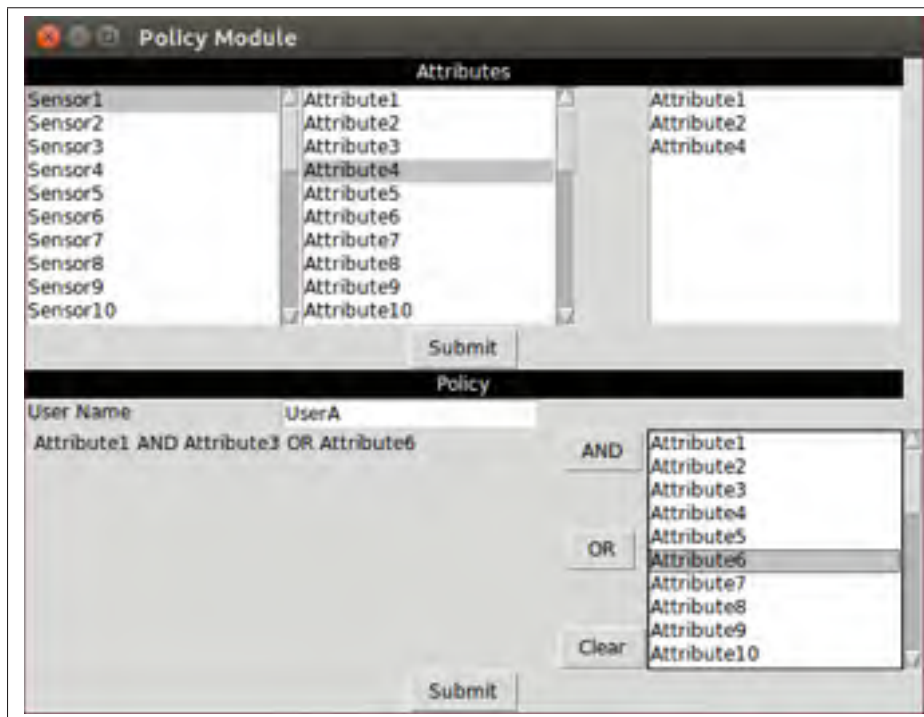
Policy Module

Attributes

Sensor1
Sensor2
Sensor3
Sensor4
Sensor5
Sensor6
Sensor7
Sensor8
Sensor9
Sensor10

Attribute1
Attribute2
Attribute3
Attribute4
Attribute5
Attribute6
Attribute7
Attribute8
Attribute9
Attribute10

Attribute1
Attribute2
Attribute4

Submit

Policy

User Name UserA

Attribute1 AND Attribute3 OR Attribute6

AND

OR

Clear

Attribute1
Attribute2
Attribute3
Attribute4
Attribute5
Attribute6
Attribute7
Attribute8
Attribute9
Attribute10

Submit